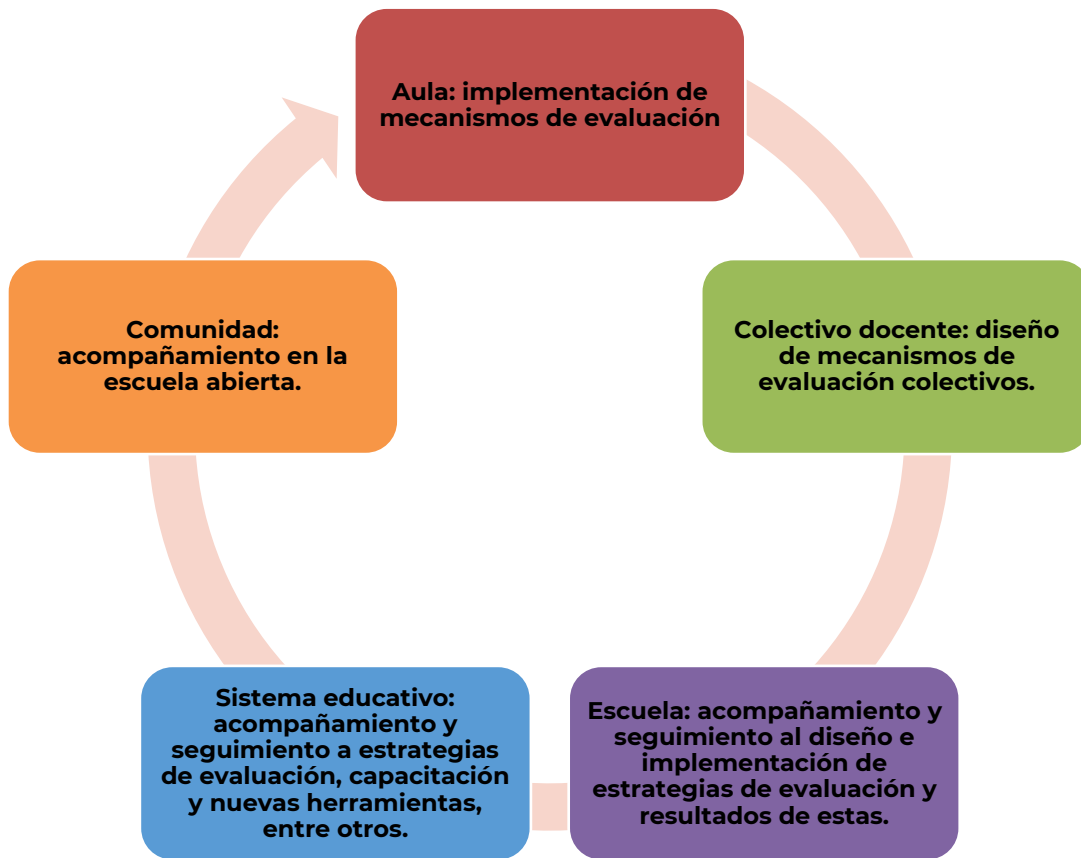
Aula: implementación de mecanismos de evaluación

Colectivo docente: diseño de mecanismos de evaluación colectivos.

Escuela: acompañamiento y seguimiento al diseño e implementación de estrategias de evaluación y resultados de estas.

Sistema educativo: acompañamiento y seguimiento a estrategias de evaluación, capacitación y nuevas herramientas, entre otros.

Comunidad: acompañamiento en la escuela abierta.